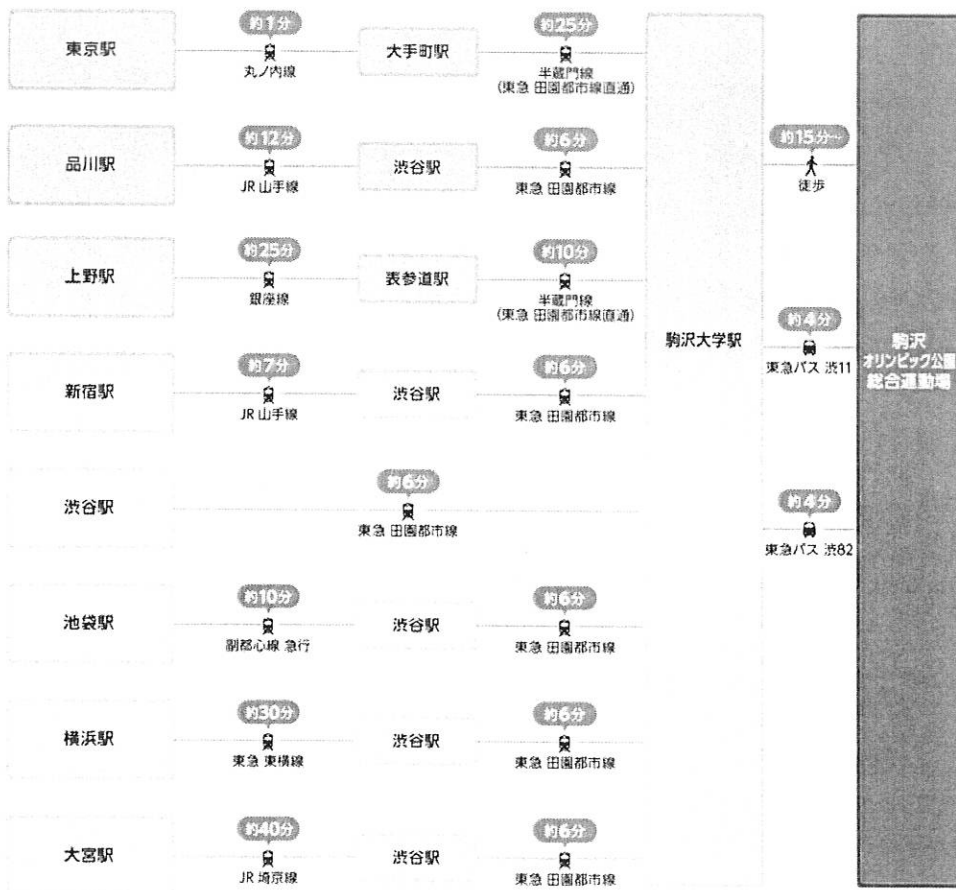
東京駅
約1分
丸ノ内線
大手町駅
約25分
半蔵門線
(東急 田園都市線直通)

品川駅
約12分
JR 山手線
渋谷駅
約6分
東急 田園都市線

上野駅
約25分
銀座線
表参道駅
約10分
半蔵門線
(東急 田園都市線直通)

新宿駅
約7分
JR 山手線
渋谷駅
約6分
東急 田園都市線

渋谷駅
約6分
東急 田園都市線

池袋駅
約10分
副都心線 急行
渋谷駅
約6分
東急 田園都市線

横浜駅
約30分
東急 東横線
渋谷駅
約6分
東急 田園都市線

大宮駅
約40分
JR 埼京線
渋谷駅
約6分
東急 田園都市線

駒沢大学駅

約15分~
徒歩

約4分
東急バス 渋11

約4分
東急バス 渋82

駒沢
オリンピック公園
総合運動場